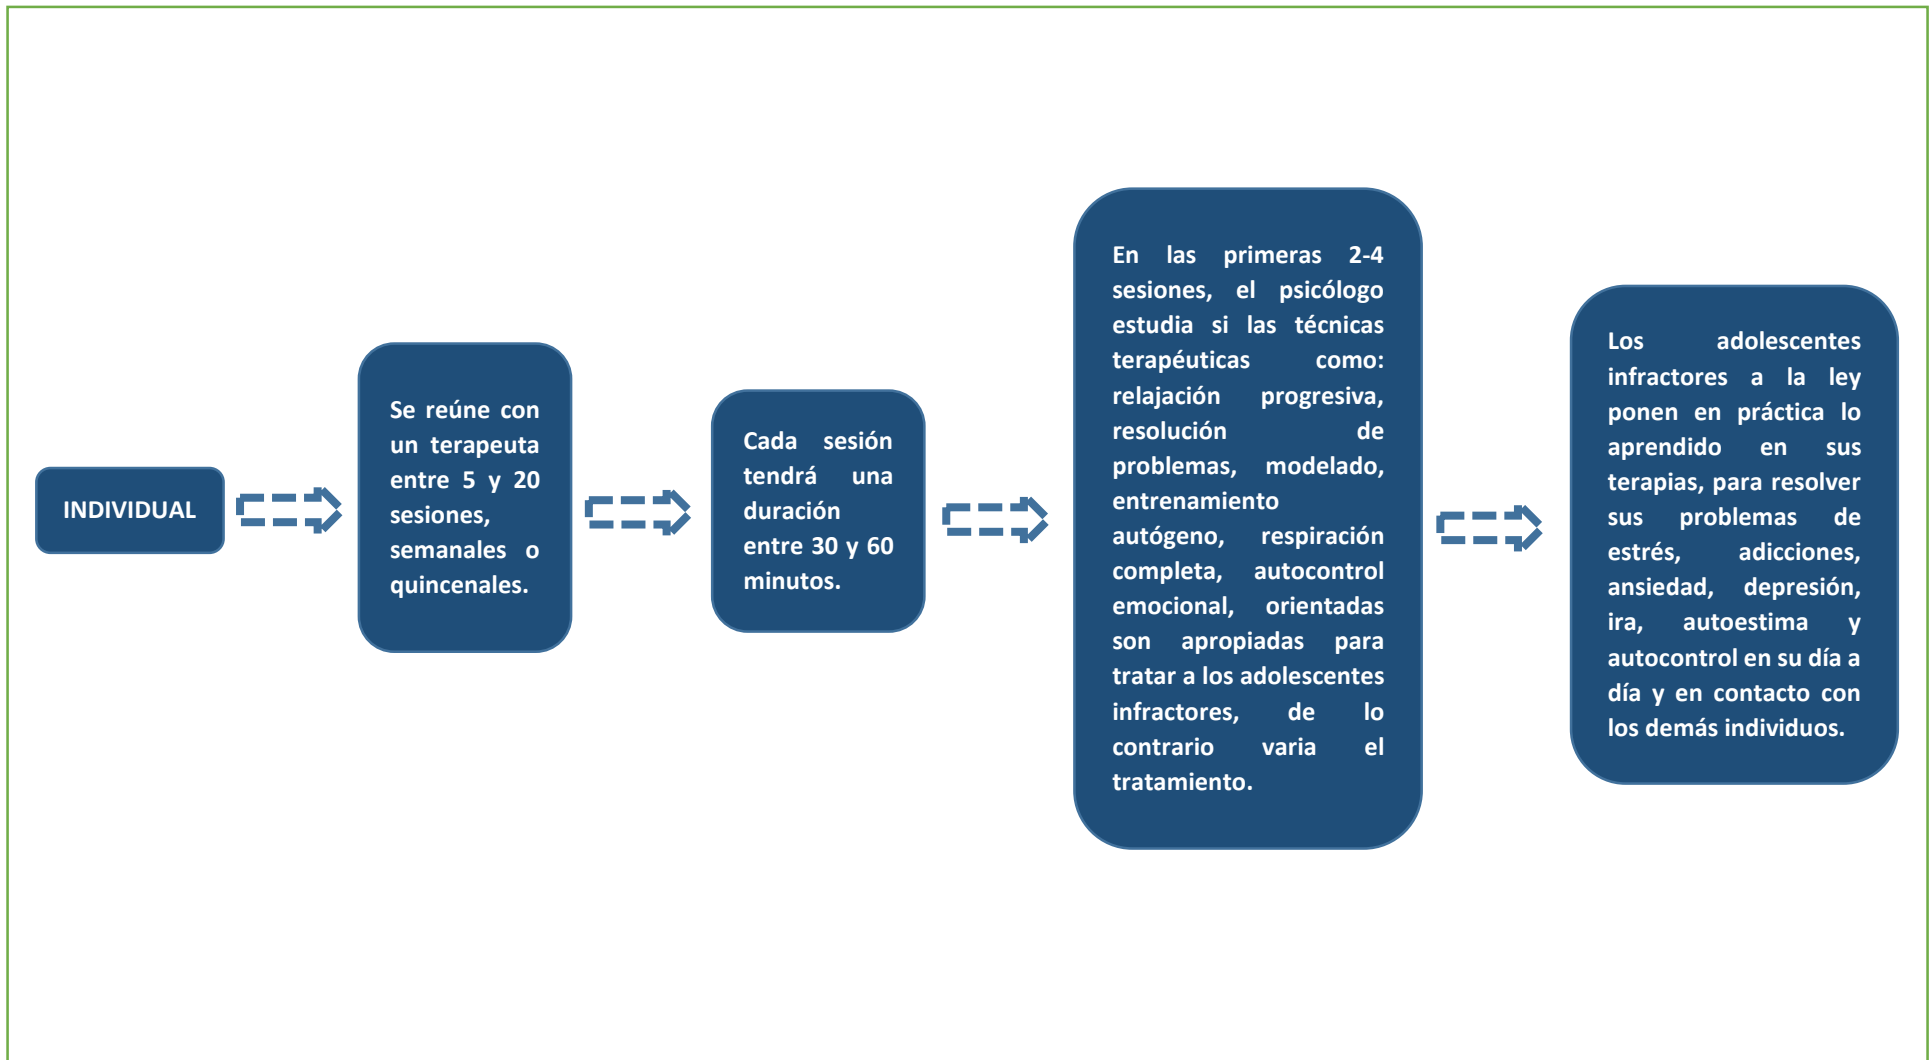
INDIVIDUAL

Se reúne con un terapeuta entre 5 y 20 sesiones, semanales o quincenales.

Cada sesión tendrá una duración entre 30 y 60 minutos.

En las primeras 2-4 sesiones, el psicólogo estudia si las técnicas terapéuticas como: relajación progresiva, resolución de problemas, modelado, entrenamiento autógeno, respiración completa, autocontrol emocional, orientadas son apropiadas para tratar a los adolescentes infractores, de lo contrario varia el tratamiento.

Los adolescentes infractores a la ley ponen en práctica lo aprendido en sus terapias, para resolver sus problemas de estrés, adicciones, ansiedad, depresión, ira, autoestima y autocontrol en su día a día y en contacto con los demás individuos.